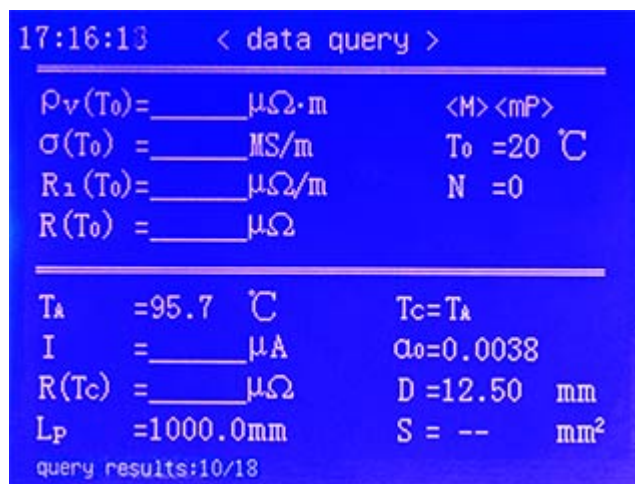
17:16:13 < data query >

$\rho_V(T_0)$=\_\_\_\_\_\_ μΩ·m
$\sigma(T_0)$ =\_\_\_\_\_\_ MS/m
$R_1(T_0)$=\_\_\_\_\_\_ μΩ/m
$R(T_0)$ =\_\_\_\_\_\_ μΩ

<M><mP>
$T_0$ =20 ℃
N =0

$T_A$ =95.7 ℃
I =\_\_\_\_\_\_ μA
$R(T_C)$ =\_\_\_\_\_\_ μΩ
$L_P$ =1000.0mm

$T_C$=$T_A$
$\alpha_0$=0.0038
D =12.50 mm
S = -- $mm^2$

query results:10/18